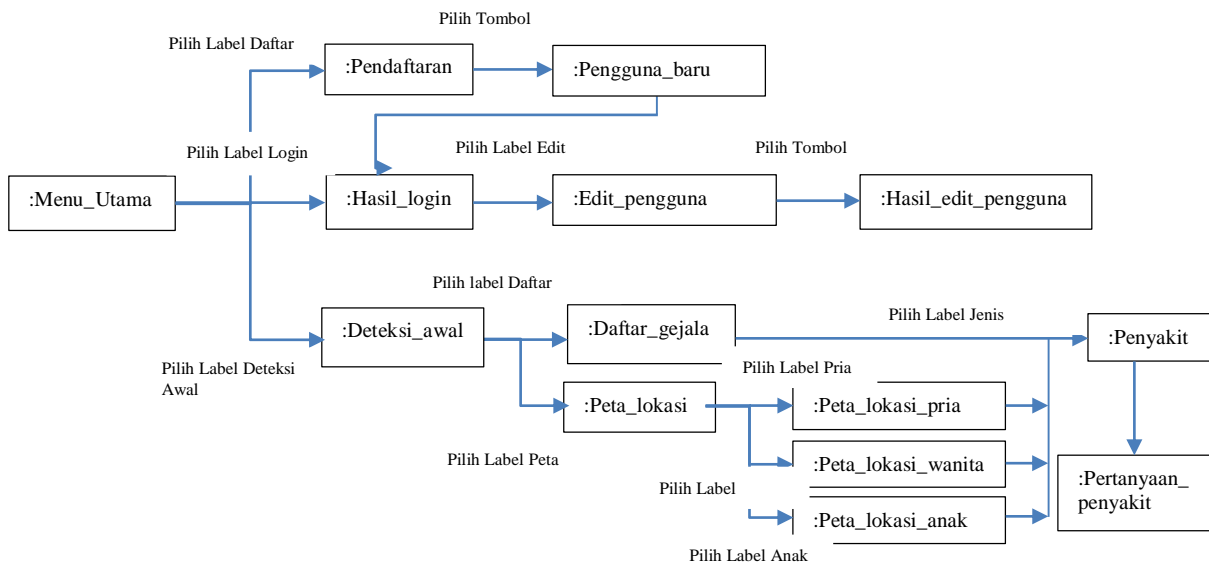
Pilih Tombol

Pilih Label Daftar

:Pendaftaran

:Pengguna_baru

Pilih Label Login

Pilih Label Edit

Pilih Tombol

:Menu_Utama

:Hasil_login

:Edit_pengguna

:Hasil_edit_pengguna

Pilih label Daftar

Pilih Label Jenis

:Deteksi_awal

:Daftar_gejala

:Penyakit

Pilih Label Deteksi Awal

Pilih Label Pria

:Peta_lokasi

:Peta_lokasi_pria

Pilih Label Peta

:Peta_lokasi_wanita

:Pertanyaan_ penyakit

Pilih Label

:Peta_lokasi_anak

Pilih Label Anak